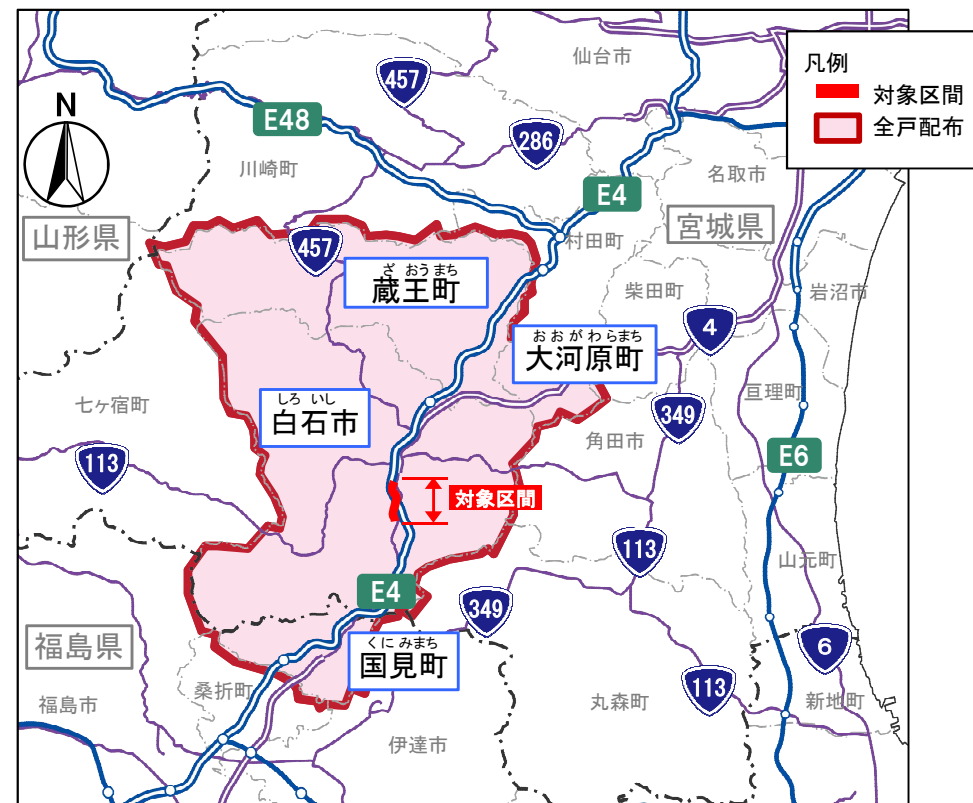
凡例
対象区間
全戸配布

N

仙台市
457
E48
286
川崎町
E4
名取市
山形県
宮城県
457
村田町
ざおうまち
蔵王町
柴田町
岩沼市
おおがわらまち
大河原町
4
しろいし
白石市
七ヶ宿町
亘理町
349
角田市
113
E6
対象区間
113
山元町
E4
349
6
福島県
くにみまち
国見町
桑折町
丸森町
113
新地町
福島市
伊達市